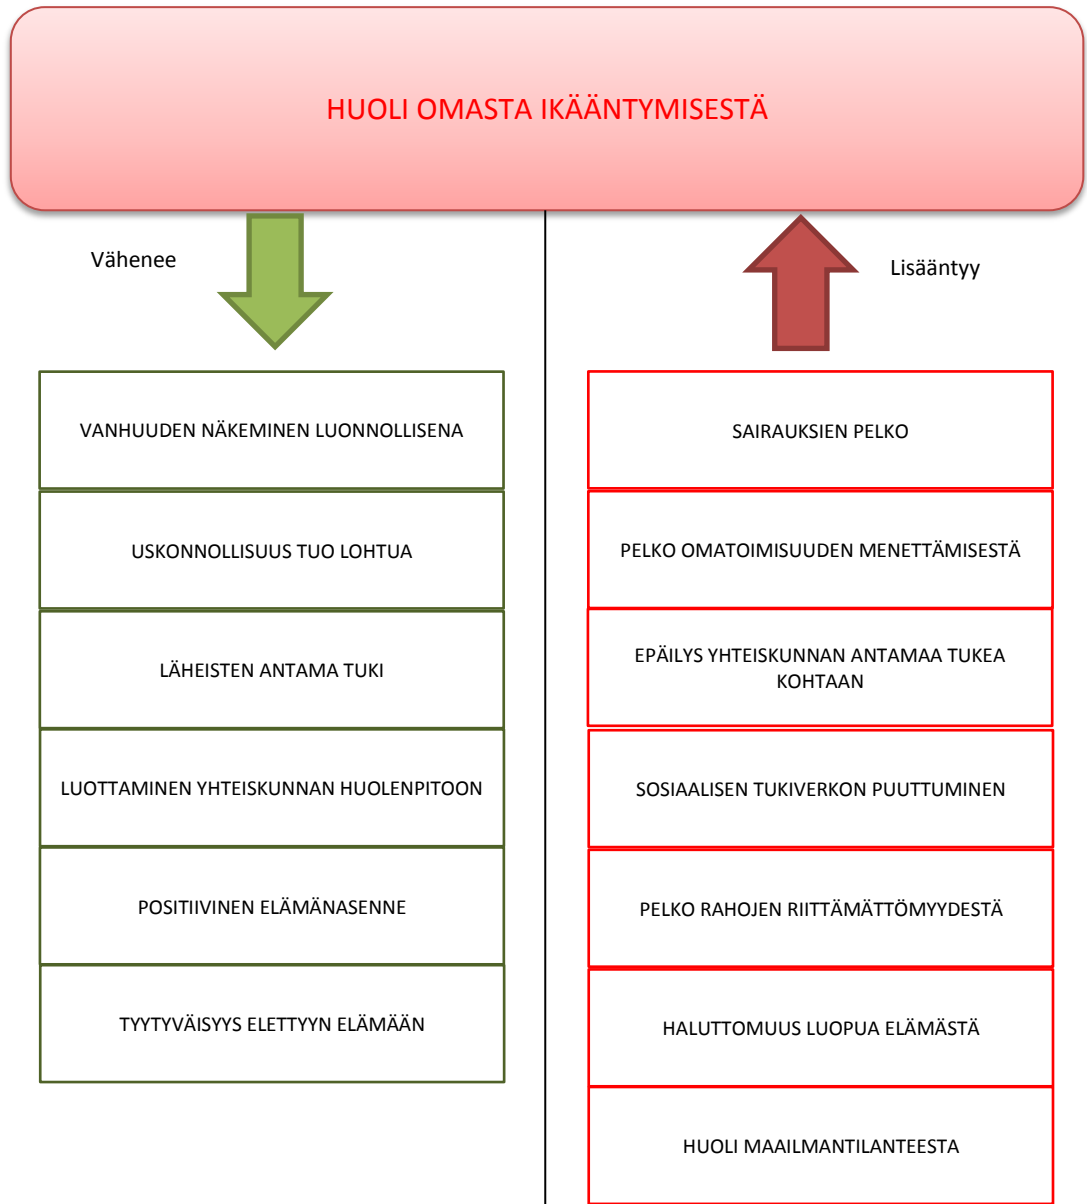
HUOLI OMASTA IKÄÄNTYMISESTÄ

Vähenee

VANHUUDEN NÄKEMINEN LUONNOLLISENA

USKONNOLLISUUS TUO LOHTUA

LÄHEISTEN ANTAMA TUKI

LUOTTAMINEN YHTEISKUNNAN HUOLENPITOON

POSITIIVINEN ELÄMÄNASENNE

TYYTYVÄISYYS ELETTYYN ELÄMÄÄN

Lisääntyy

SAIRAUKSIEN PELKO

PELKO OMATOIMISUUDEN MENETTÄMISESTÄ

EPÄILYS YHTEISKUNNAN ANTAMAA TUKEA KOHTAAN

SOSIAALISEN TUKIVERKON PUUTTUMINEN

PELKO RAHOJEN RIITTÄMÄTTÖMYYDESTÄ

HALUTTOMUUS LUOPUA ELÄMÄSTÄ

HUOLI MAAILMANTILANTEESTA